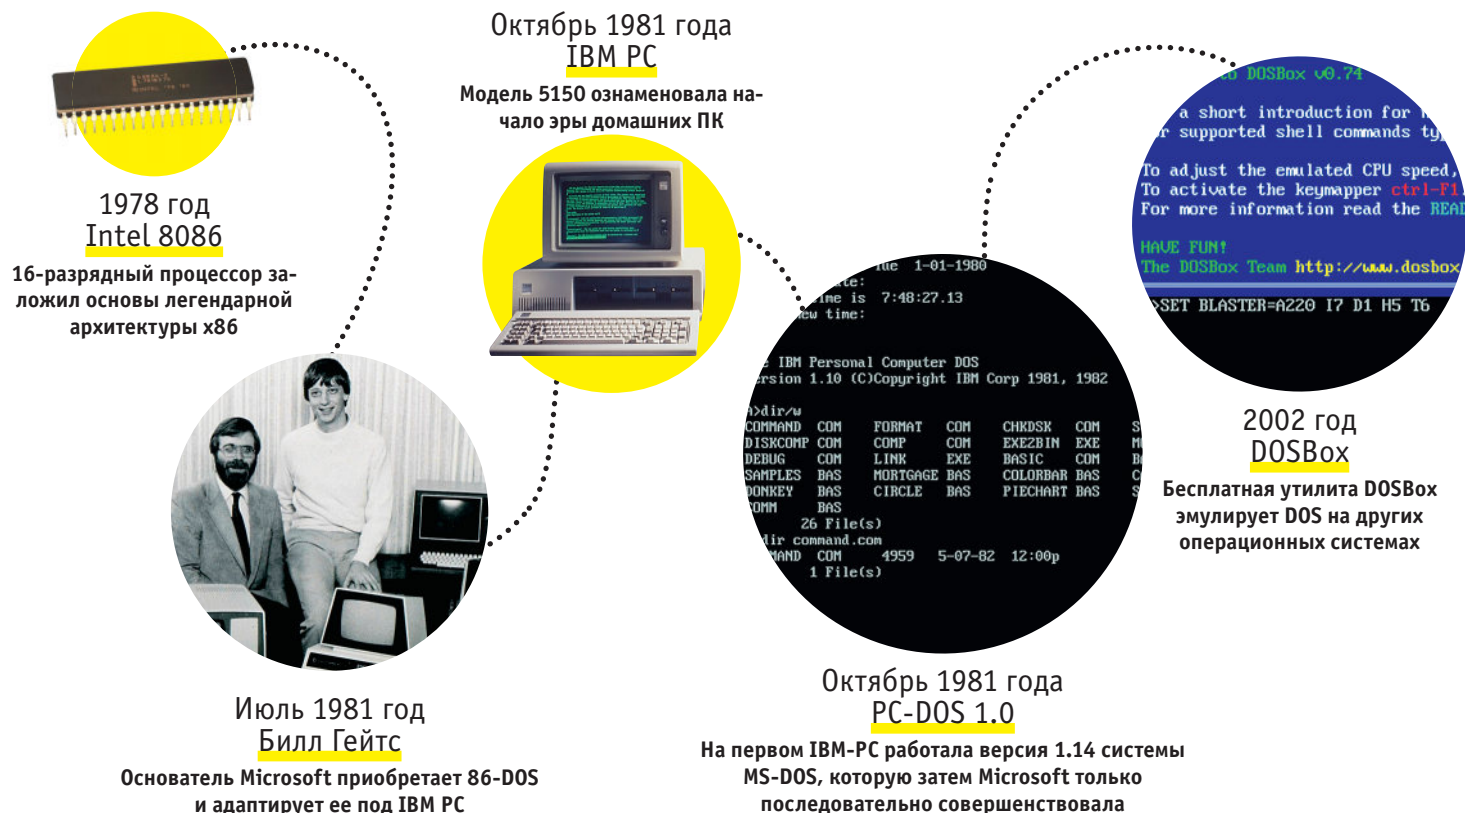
1978 год
Intel 8086
16-разрядный процессор заложил основы легендарной архитектуры x86

Октябрь 1981 года
IBM PC
Модель 5150 ознаменовала начало эры домашних ПК

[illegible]o DOSBox v0.74
a short introduction for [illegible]
r supported shell commands ty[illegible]
To adjust the emulated CPU speed,
To activate the keymapper ctrl-F1
For more information read the REA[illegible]
HAVE FUN!
The DOSBox Team http://www.dosbox
>SET BLASTER=A220 I7 D1 H5 T6

2002 год
DOSBox
Бесплатная утилита DOSBox эмулирует DOS на других операционных системах

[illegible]ue 1-01-1980
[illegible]ate:
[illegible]ime is 7:48:27.13
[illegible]ew time:

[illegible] IBM Personal Computer DOS
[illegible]ersion 1.10 (C)Copyright IBM Corp 1981, 1982

A>dir/w
COMMAND COM FORMAT COM CHKDSK COM S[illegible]
DISKCOMP COM COMP COM EXE2BIN EXE M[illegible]
DEBUG COM LINK EXE BASIC COM B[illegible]
SAMPLES BAS MORTGAGE BAS COLORBAR BAS C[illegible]
DONKEY BAS CIRCLE BAS PIECHART BAS S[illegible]
COMM BAS
26 File(s)
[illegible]dir command.com
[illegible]MAND COM 4959 5-07-82 12:00p
1 File(s)

Июль 1981 год
Билл Гейтс
Основатель Microsoft приобретает 86-DOS и адаптирует ее под IBM PC

Октябрь 1981 года
PC-DOS 1.0
На первом IBM-PC работала версия 1.14 системы MS-DOS, которую затем Microsoft только последовательно совершенствовала